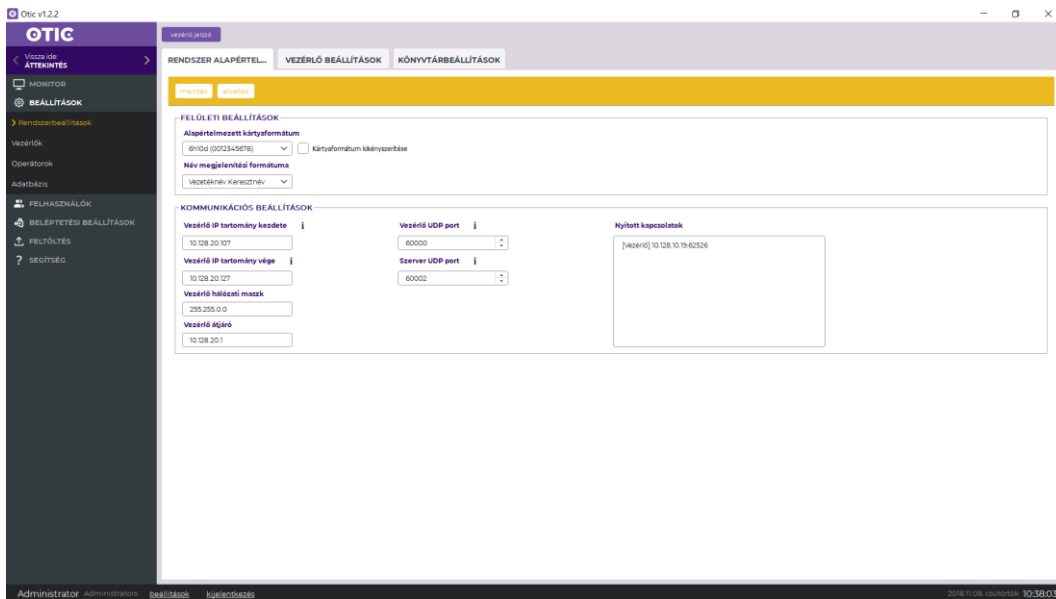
Otic v1.2.2

OTIC

Vissza ide
ÁTTEKINTÉS

MONITOR
BEÁLLÍTÁSOK
Rendszerbeállítások
Vezérlők
Operátorok
Adatbázis
FELHASZNÁLÓK
BELÉPTETÉSI BEÁLLÍTÁSOK
FELTÖLTÉS
SEGÍTSÉG

vezérlő jelző

RENDSZER ALAPÉRTEL... | VEZÉRLŐ BEÁLLÍTÁSOK | KÖNYVTÁRBEÁLLÍTÁSOK

mentés | elvetés

FELÜLETI BEÁLLÍTÁSOK
Alapértelmezett kártyaformátum
6h10d (0012345678)
Kártyaformátum kikényszerítése
Név megjelenítési formátuma
Vezetéknév Keresztnév

KOMMUNIKÁCIÓS BEÁLLÍTÁSOK
Vezérlő IP tartomány kezdete
10.128.20.107
Vezérlő IP tartomány vége
10.128.20.127
Vezérlő hálózati maszk
255.255.0.0
Vezérlő átjáró
10.128.20.1
Vezérlő UDP port
60000
Szerver UDP port
60002
Nyitott kapcsolatok
[Vezérlő] 10.128.10.19:62526

Administrator Administrators beállítások kijelentkezés
2018.11.08. csütörtök 10:38:03